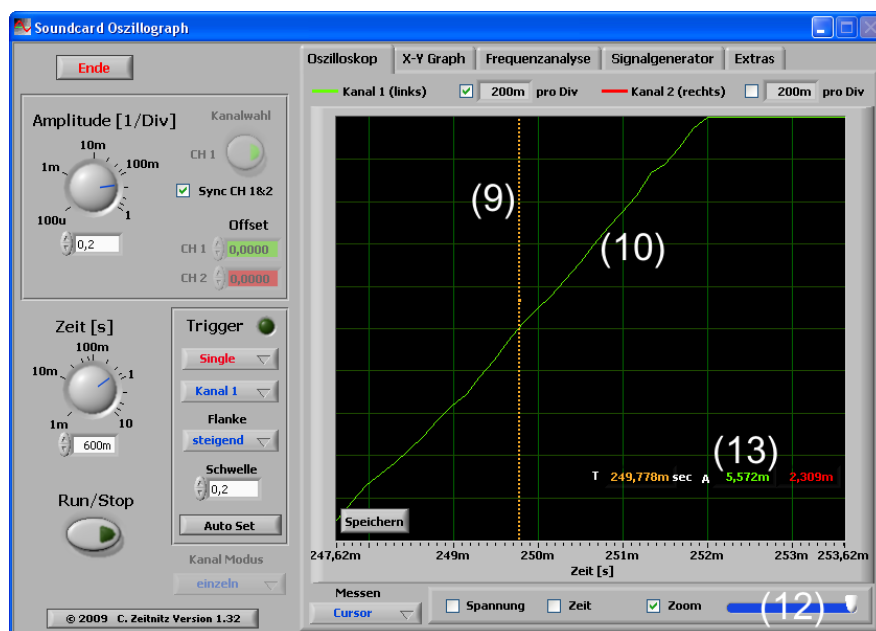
Soundcard Oszillograph

Ende

Amplitude [1/Div]
10m
1m
100m
100u
1
0,2

Kanalwahl
CH 1
Sync CH 1&2
Offset
CH 1 0,0000
CH 2 0,0000

Zeit [s]
100m
10m
1
1m
10
600m

Trigger
Single
Kanal 1
Flanke
steigend
Schwelle
0,2
Auto Set

Run/Stop

Kanal Modus
einzeln

© 2009 C. Zeitnitz Version 1.32

Oszilloskop | X-Y Graph | Frequenzanalyse | Signalgenerator | Extras

Kanal 1 (links) 200m pro Div Kanal 2 (rechts) 200m pro Div

(9)
(10)
(13)
T 249,778m sec A 5,572m 2,309m
Speichern

247,62m 249m 250m 251m 252m 253m 253,62m
Zeit [s]

Messen
Cursor
Spannung Zeit Zoom
(12)